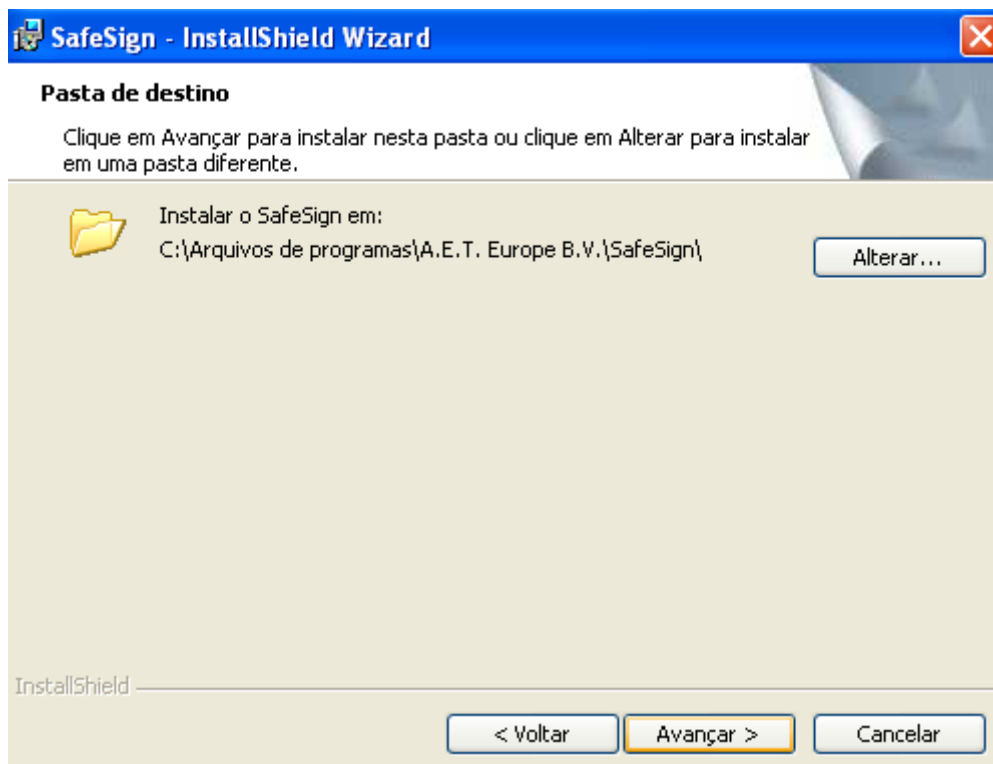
SafeSign - InstallShield Wizard

Pasta de destino

Clique em Avançar para instalar nesta pasta ou clique em Alterar para instalar em uma pasta diferente.

Instalar o SafeSign em:
C:\Arquivos de programas\A.E.T. Europe B.V.\SafeSign\

Alterar...

InstallShield

< Voltar

Avançar >

Cancelar